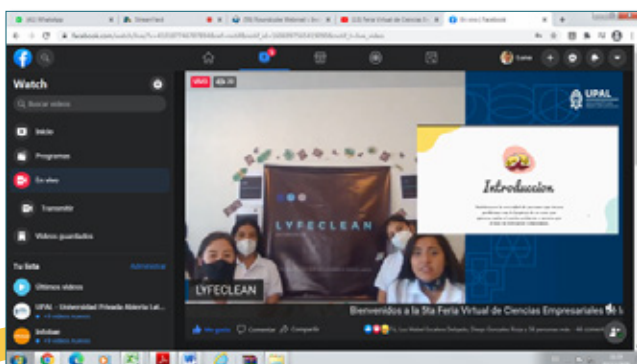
(4) WhatsApp
StreamYard
(19) Roundcube Webmail
(13) Feria Virtual de Ciencias
En vivo | Facebook
facebook.com/watch/live/?v=

Watch
Buscar videos
Inicio
Programas
En vivo
Transmitir
Videos guardados
Tu lista
Administrar
Últimos videos
UPAL - Universidad Privada Abierta Lat...
Infobae

EN VIVO
UPAL
LYFECLEAN
Introducción
LYFECLEAN
Bienvenidos a la 5ta Feria Virtual de Ciencias Empresariales de l
Me gusta
Comentar
Compartir